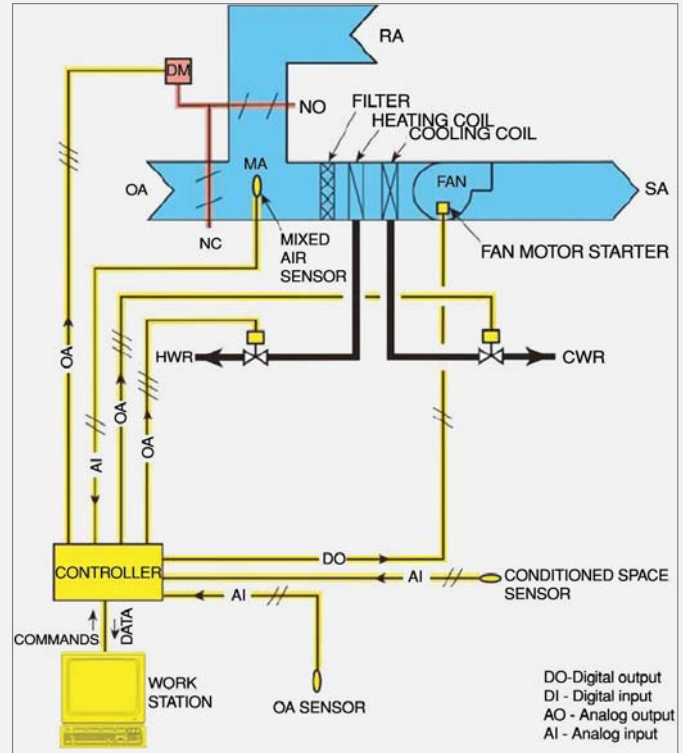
RA

DM

NO

FILTER

HEATING COIL

COOLING COIL

OA

MA

FAN

SA

NC

MIXED AIR SENSOR

FAN MOTOR STARTER

OA

HWR

CWR

OA

AI

OA

CONTROLLER

DO

AI

CONDITIONED SPACE SENSOR

AI

COMMANDS

DATA

WORK STATION

OA SENSOR

DO-Digital output
DI - Digital input
AO - Analog output
AI - Analog input